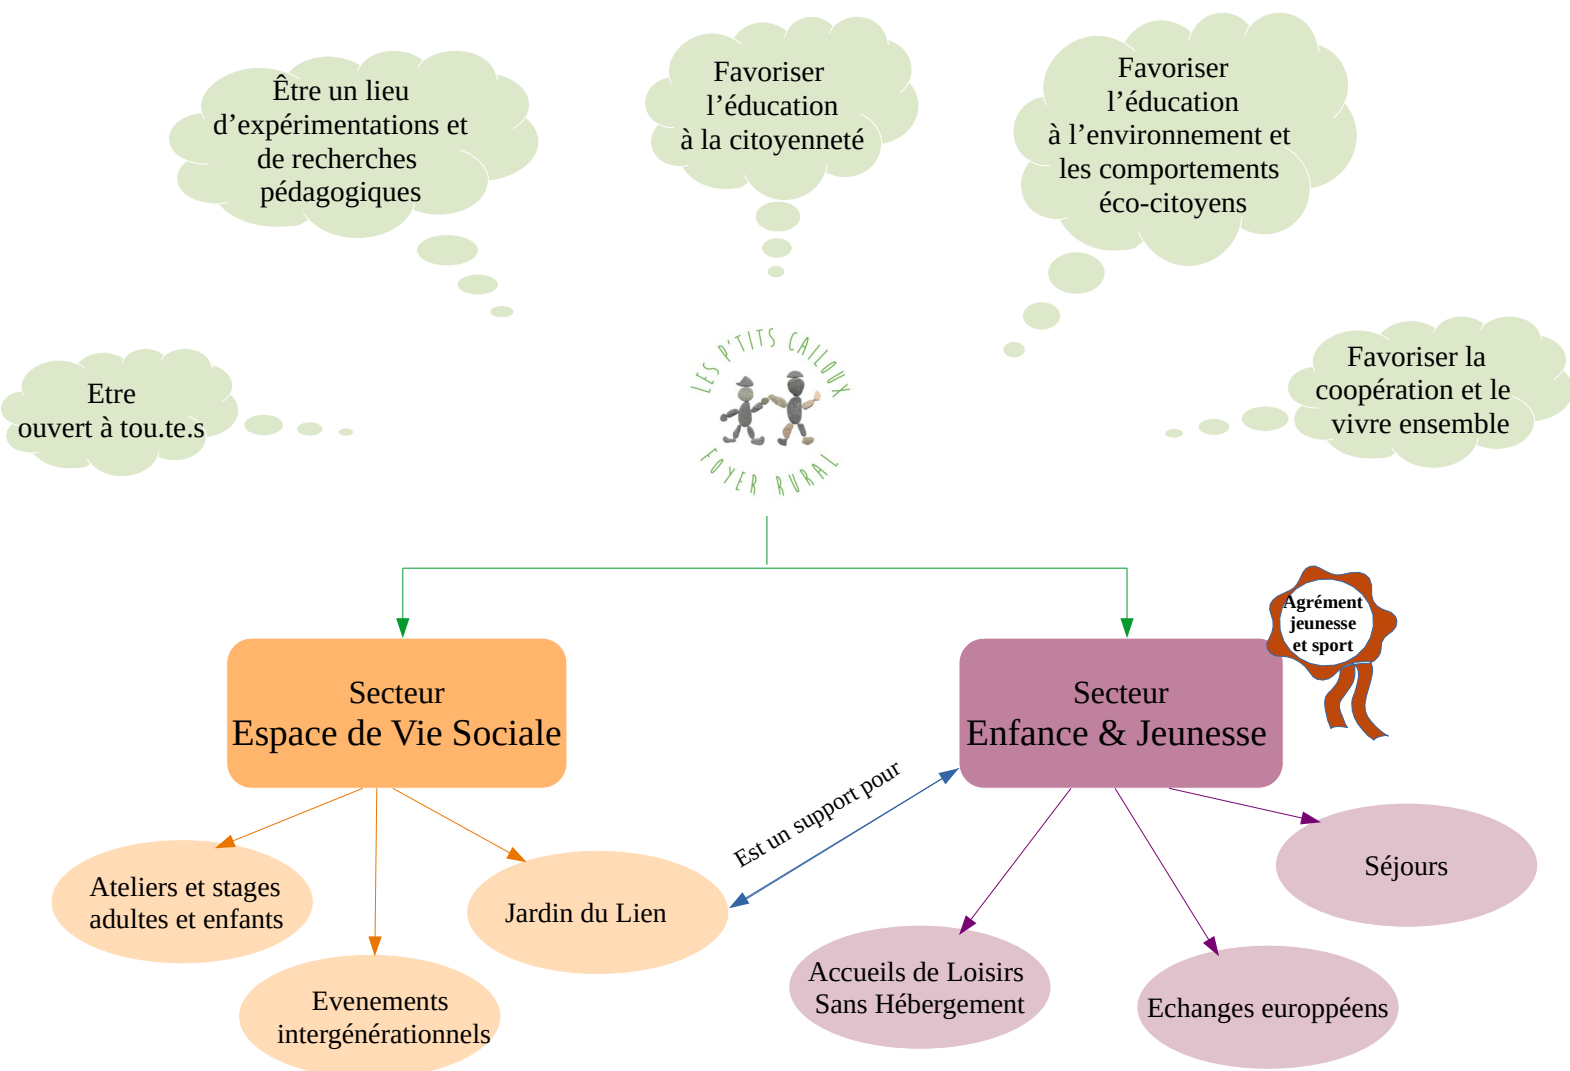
Être un lieu d’expérimentations et de recherches pédagogiques

Favoriser l’éducation à la citoyenneté

Favoriser l’éducation à l’environnement et les comportements éco-citoyens

Etre ouvert à tou.te.s

LES P'TITS CAILLOUX

FOYER RURAL

Favoriser la coopération et le vivre ensemble

Agrément jeunesse et sport

Secteur
Espace de Vie Sociale

Secteur
Enfance & Jeunesse

Est un support pour

Ateliers et stages adultes et enfants

Jardin du Lien

Evenements intergénérationnels

Séjours

Accueils de Loisirs Sans Hébergement

Echanges europpéens